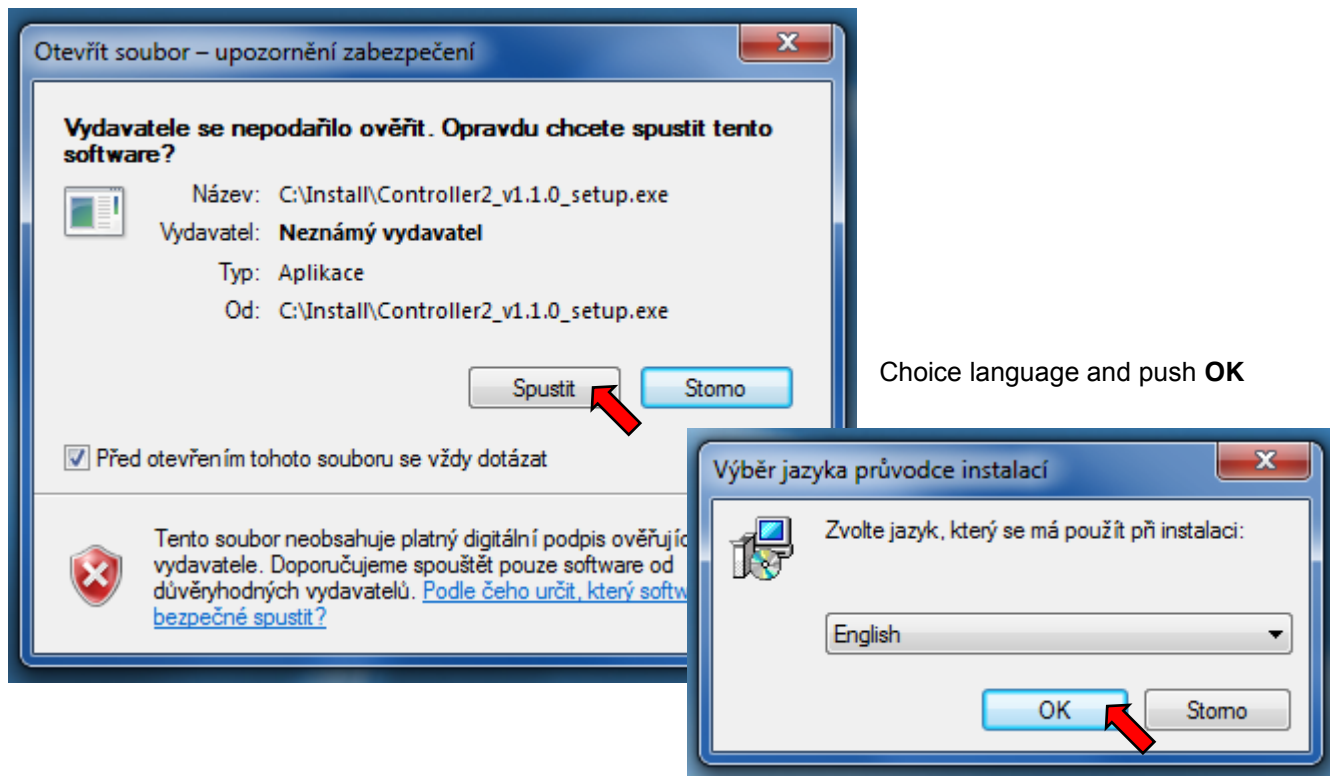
Otevřít soubor – upozornění zabezpečení

Vydavatele se nepodařilo ověřit. Opravdu chcete spustit tento software?

Název: C:\Install\Controller2_v1.1.0_setup.exe
Vydavatel: **Neznámý vydavatel**
Typ: Aplikace
Od: C:\Install\Controller2_v1.1.0_setup.exe

Spustit
Storno

Před otevřením tohoto souboru se vždy dotázat

Tento soubor neobsahuje platný digitální podpis ověřujíc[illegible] vydavatele. Doporučujeme spouštět pouze software od důvěryhodných vydavatelů. Podle čeho určit, který softw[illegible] bezpečné spustit?

Choice language and push **OK**

Výběr jazyka průvodce instalací

Zvolte jazyk, který se má použít při instalaci:

English

OK
Storno